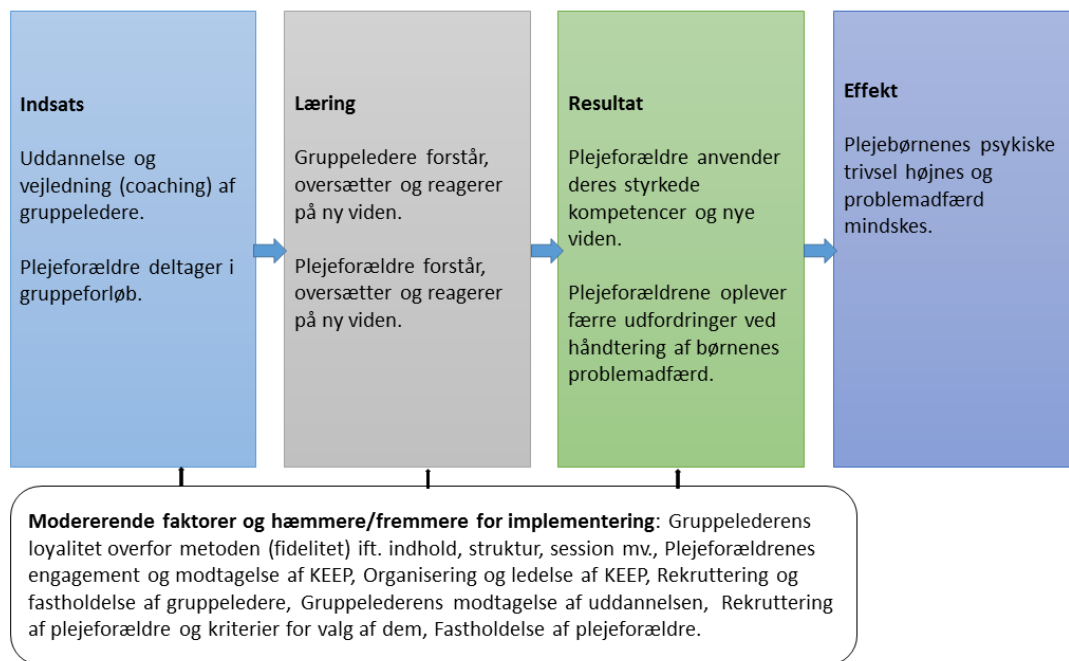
Indsats

Uddannelse og vejledning (coaching) af gruppeledere.

Plejeforældre deltager i gruppeforløb.

Læring

Gruppeledere forstår, oversætter og reagerer på ny viden.

Plejeforældre forstår, oversætter og reagerer på ny viden.

Resultat

Plejeforældre anvender deres styrkede kompetencer og nye viden.

Plejeforældrene oplever færre udfordringer ved håndtering af børnenes problemadfærd.

Effekt

Plejebørnenes psykiske trivsel højnes og problemadfærd mindskes.

Modererende faktorer og hæmmere/fremmere for implementering: Gruppelederens loyalitet overfor metoden (fidelitet) ift. indhold, struktur, session mv., Plejeforældrenes engagement og modtagelse af KEEP, Organisering og ledelse af KEEP, Rekruttering og fastholdelse af gruppeledere, Gruppelederens modtagelse af uddannelsen, Rekruttering af plejeforældre og kriterier for valg af dem, Fastholdelse af plejeforældre.